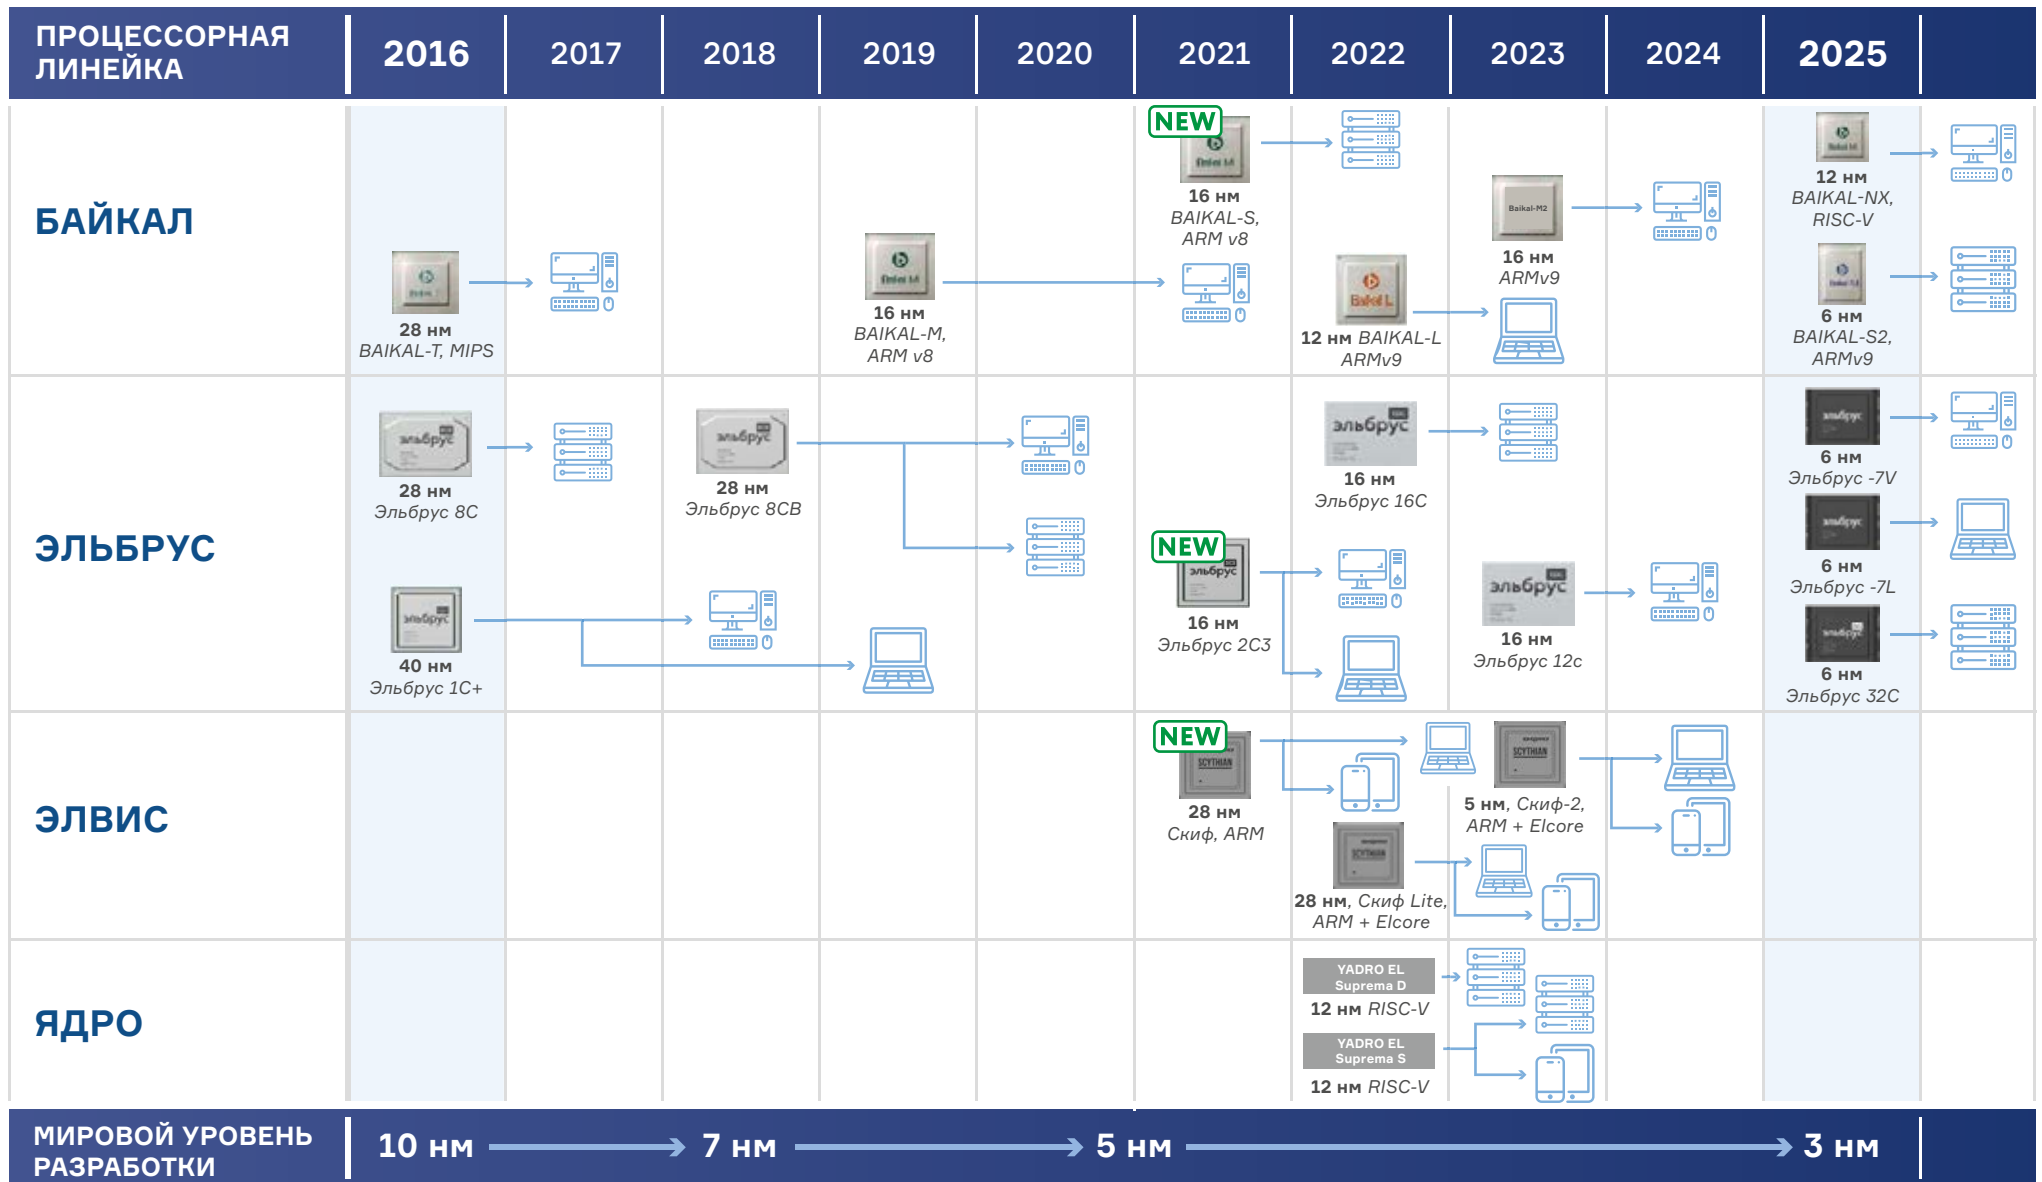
ПРОЦЕССОРНАЯ ЛИНЕЙКА | 2016 | 2017 | 2018 | 2019 | 2020 | 2021 | 2022 | 2023 | 2024 | 2025

БАЙКАЛ

28 нм
BAIKAL-T, MIPS

16 нм
BAIKAL-M, ARM v8

NEW
16 нм
BAIKAL-S, ARM v8

12 нм BAIKAL-L ARMv9

16 нм
ARMv9

12 нм
BAIKAL-NX, RISC-V

6 нм
BAIKAL-S2, ARMv9

ЭЛЬБРУС

28 нм
Эльбрус 8С

40 нм
Эльбрус 1С+

28 нм
Эльбрус 8СВ

NEW
16 нм
Эльбрус 2С3

16 нм
Эльбрус 16С

16 нм
Эльбрус 12с

6 нм
Эльбрус -7V

6 нм
Эльбрус -7L

6 нм
Эльбрус 32С

ЭЛВИС

NEW
28 нм
Скиф, ARM

28 нм, Скиф Lite, ARM + Elcore

5 нм, Скиф-2, ARM + Elcore

ЯДРО

YADRO EL Suprema D
12 нм RISC-V

YADRO EL Suprema S
12 нм RISC-V

МИРОВОЙ УРОВЕНЬ РАЗРАБОТКИ 10 нм → 7 нм → 5 нм → 3 нм